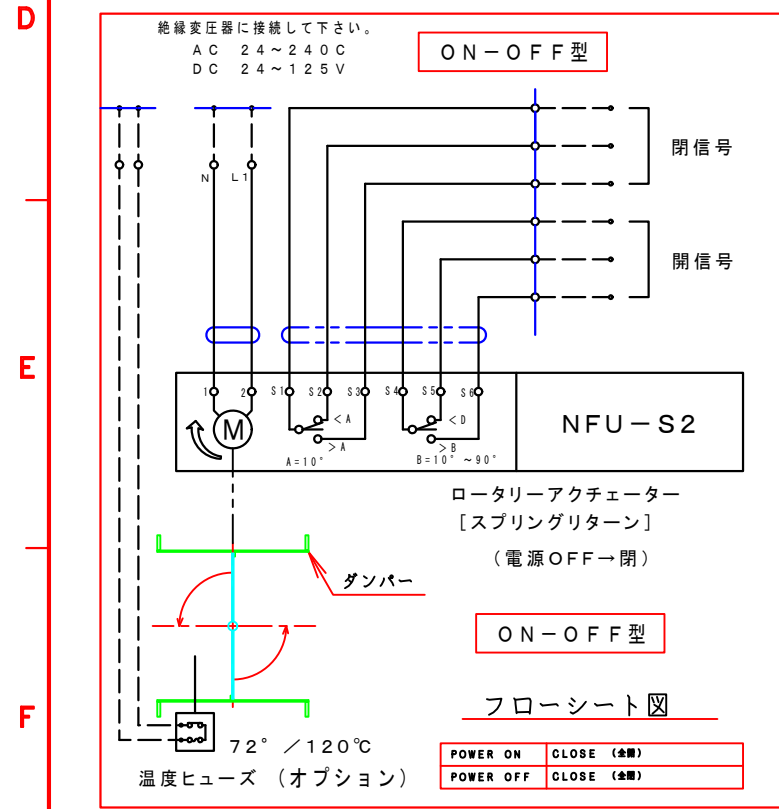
D

E

F

絶縁変圧器に接続して下さい。
AC 24～240C
DC 24～125V

ON－OFF型

閉信号

閉信号

N L1

1 2 S1 S2 S3 S4 S5 S6

M

< A
> A
A=10°

< D
> B
B=10° ～90°

NFU－S2

ロータリーアクチェーター
［スプリングリターン］
（電源OFF→閉）

ダンパー

ON－OFF型

フローシート図

72° ／120℃
温度ヒューズ （オプション）

| POWER ON | CLOSE (全閉) |
|---|---|
| POWER OFF | CLOSE (全閉) |